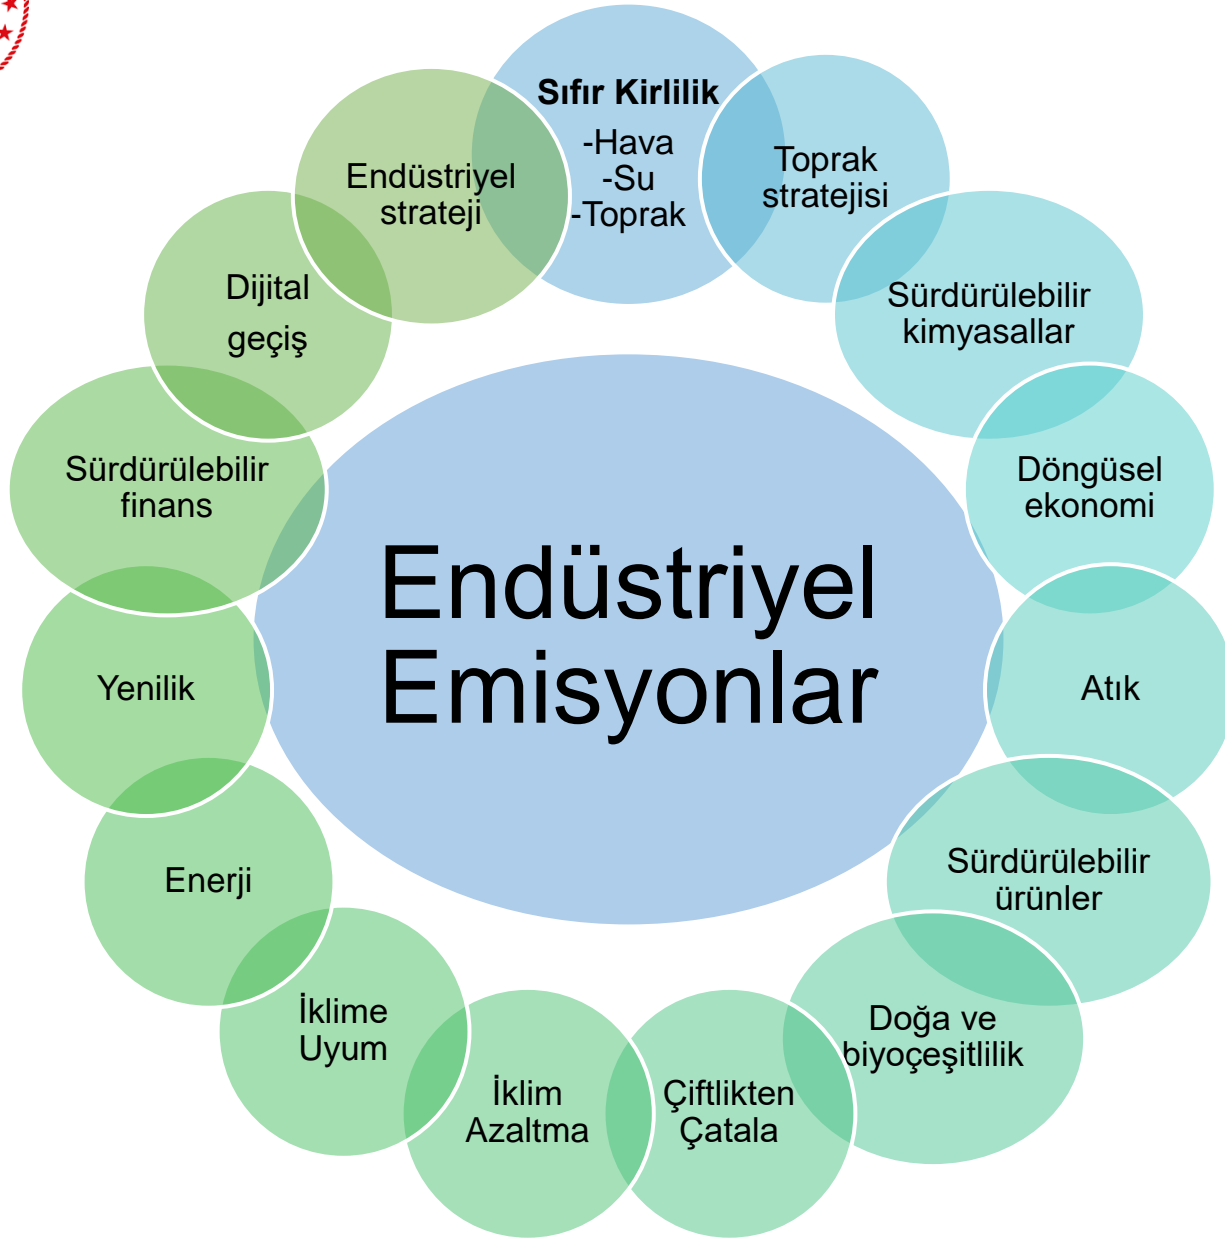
Sıfır Kirlilik
-Hava
-Su
-Toprak

Toprak stratejisi

Sürdürülebilir kimyasallar

Döngüsel ekonomi

Atık

Sürdürülebilir ürünler

Doğa ve biyoçeşitlilik

Çiftlikten Çatala

İklim Azaltma

İklime Uyum

Enerji

Yenilik

Sürdürülebilir finans

Dijital geçiş

Endüstriyel strateji

Endüstriyel Emisyonlar